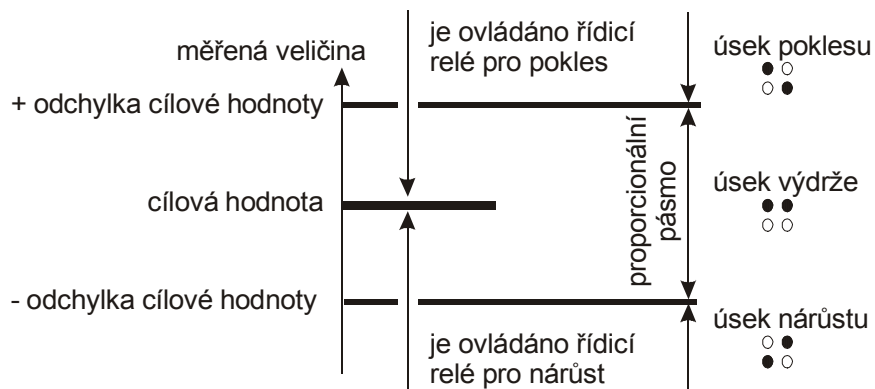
měřená veličina

je ovládáno řídicí relé pro pokles

úsek poklesu

+ odchylka cílové hodnoty

proporcionální pásmo

cílová hodnota

úsek výdrže

- odchylka cílové hodnoty

úsek nárůstu

je ovládáno řídicí relé pro nárůst